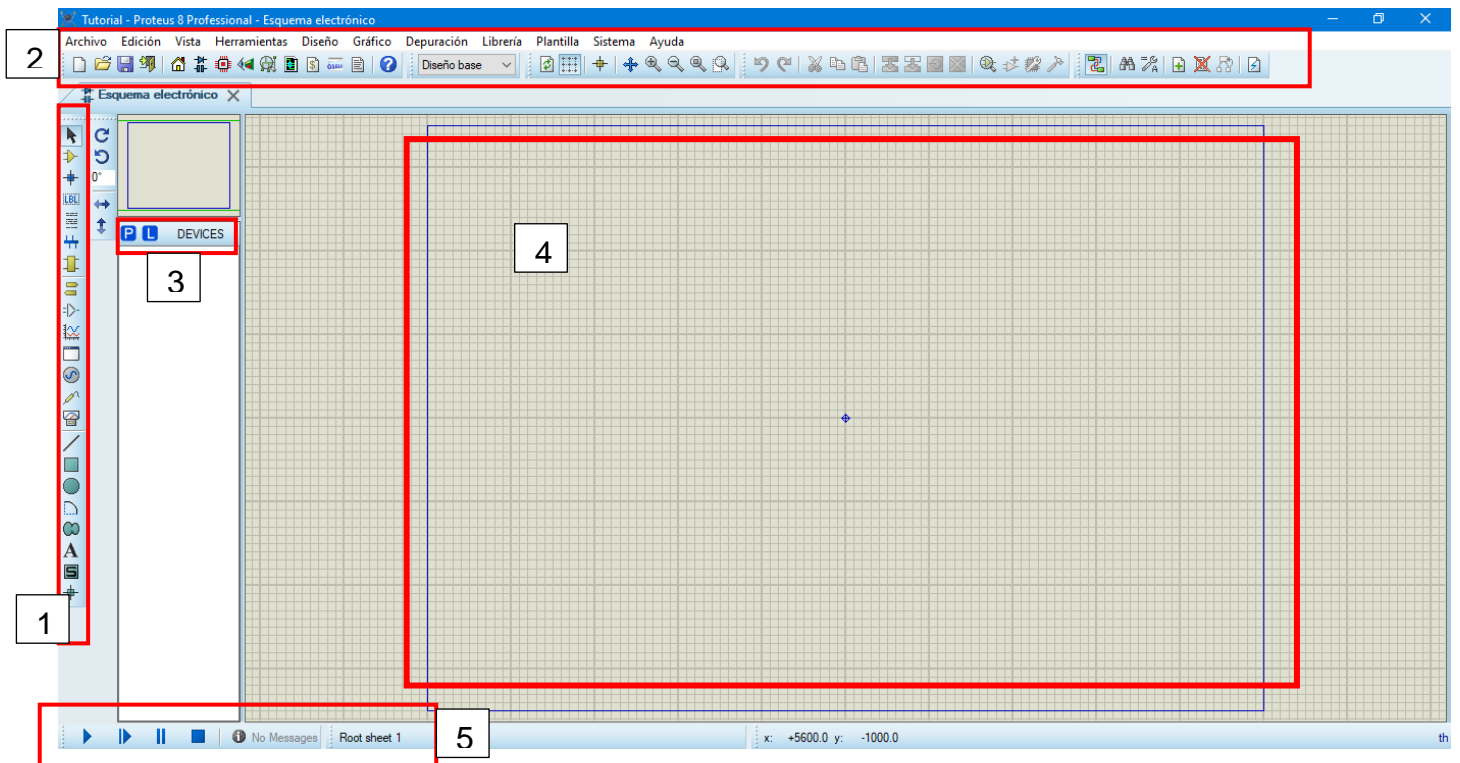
Tutorial - Proteus 8 Professional - Esquema electrónico

2

Archivo Edición Vista Herramientas Diseño Gráfico Depuración Librería Plantilla Sistema Ayuda

Diseño base

Esquema electrónico

0°

LBL

P L DEVICES

3

4

1

5

No Messages Root sheet 1 x: +5600.0 y: -1000.0 th